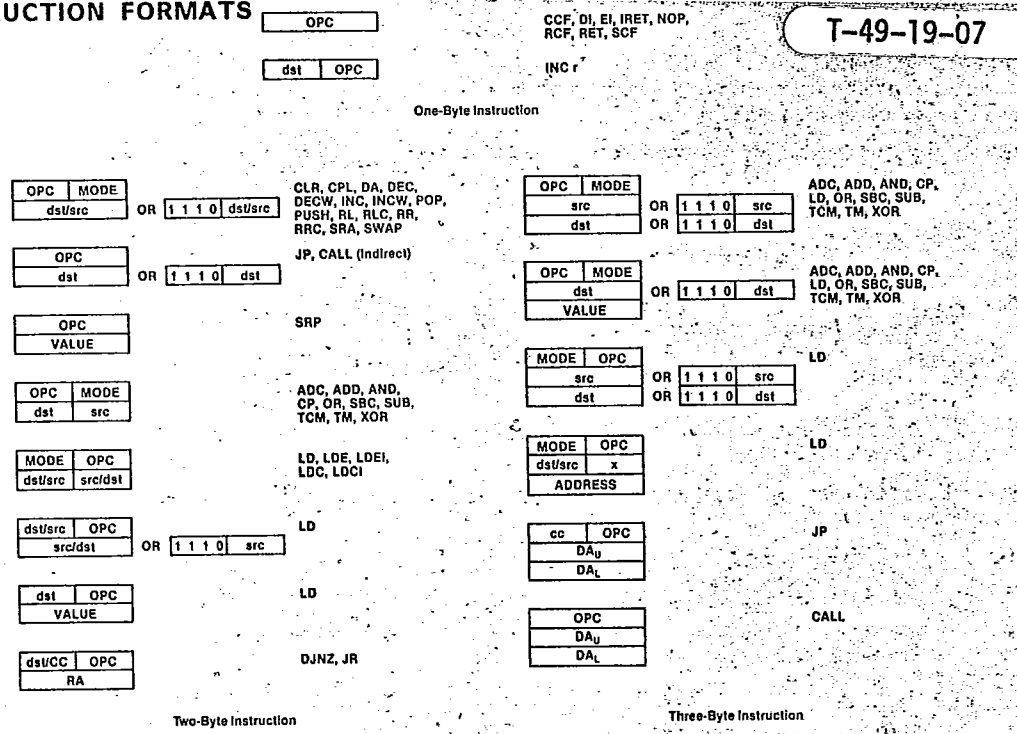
UCTION FORMATS

| OPC |

CCF, DI, EI, IRET, NOP, RCF, RET, SCF

T-49-19-07

| dst | OPC |

INC r

One-Byte Instruction

| OPC | MODE |
|---|---|
| dst/src | |

OR | 1 1 1 0 | dst/src |

CLR, CPL, DA, DEC, DECW, INC, INCW, POP, PUSH, RL, RLC, RR, RRC, SRA, SWAP

| OPC |
|---|
| dst |

OR | 1 1 1 0 | dst |

JP, CALL (Indirect)

| OPC |
|---|
| VALUE |

SRP

| OPC | MODE |
|---|---|
| dst | src |

ADC, ADD, AND, CP, OR, SBC, SUB, TCM, TM, XOR

| MODE | OPC |
|---|---|
| dst/src | src/dst |

LD, LDE, LDEI, LDC, LDCI

| dst/src | OPC |
|---|---|
| src/dst | |

OR | 1 1 1 0 | src |

LD

| dst | OPC |
|---|---|
| VALUE | |

LD

| dst/CC | OPC |
|---|---|
| RA | |

DJNZ, JR

Two-Byte Instruction

| OPC | MODE |
|---|---|
| src | |
| dst | |

OR | 1 1 1 0 | src |
OR | 1 1 1 0 | dst |

ADC, ADD, AND, CP, LD, OR, SBC, SUB, TCM, TM, XOR

| OPC | MODE |
|---|---|
| dst | |
| VALUE | |

OR | 1 1 1 0 | dst |

ADC, ADD, AND, CP, LD, OR, SBC, SUB, TCM, TM, XOR

| MODE | OPC |
|---|---|
| src | |
| dst | |

OR | 1 1 1 0 | src |
OR | 1 1 1 0 | dst |

LD

| MODE | OPC |
|---|---|
| dst/src | x |
| ADDRESS | |

LD

| cc | OPC |
|---|---|
| $DA_U$ | |
| $DA_L$ | |

JP

| OPC |
|---|
| $DA_U$ |
| $DA_L$ |

CALL

Three-Byte Instruction